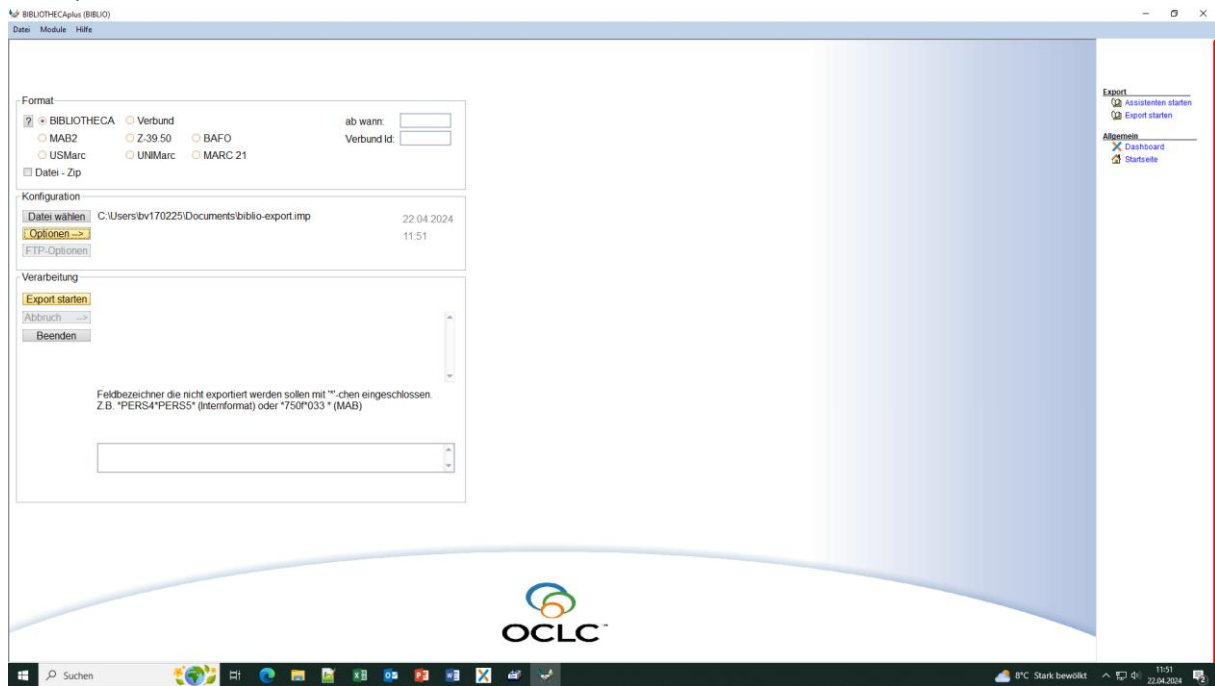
BIBLIOTHECAplus (BIBLIO)

Datei Module Hilfe

Format

? BIBLIOTHECA Verbund

MAB2 Z-39.50 BAFO

USMarc UNIMarc MARC 21

Datei - Zip

ab wann:

Verbund Id:

Konfiguration

Datei wählen C:\Users\bv170225\Documents\biblio-export.imp

22.04.2024

11:51

Optionen -->

FTP-Optionen

Verarbeitung

Export starten

Abbruch -->

Beenden

Feldbezeichner die nicht exportiert werden sollen mit '*'-chen eingeschlossen.
Z.B. *PERS4*PERS5* (Internformat) oder *750f*033 * (MAB)

OCLC

Export

Assistenten starten

Export starten

Allgemein

Dashboard

Startseite

Suchen

8°C Stark bewölkt

11:51
22.04.2024